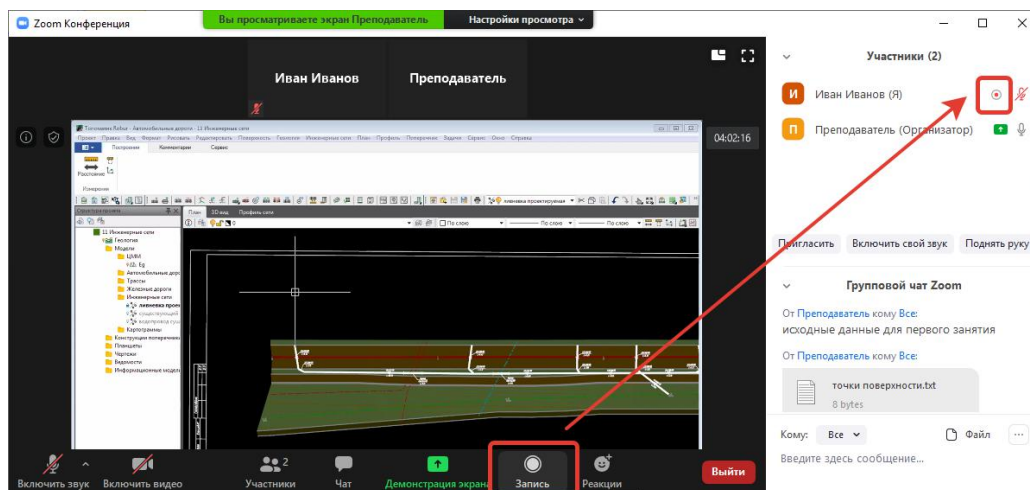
Zoom Конференция

Вы просматриваете экран Преподаватель

Настройки просмотра

Иван Иванов

Преподаватель

04:02:16

Участники (2)

И Иван Иванов (Я)

П Преподаватель (Организатор)

Пригласить

Включить свой звук

Поднять руку

Групповой чат Zoom

От Преподаватель кому Все:

исходные данные для первого занятия

От Преподаватель кому Все:

точки поверхности.txt

8 bytes

Кому: Все

Файл

Введите здесь сообщение...

Включить звук

Включить видео

Участники 2

Чат

Демонстрация экрана

Запись

Реакции

Выйти

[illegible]

Проект Правка Вид Формат Рисовать Редактировать Поверхность Геология Инженерные сети План Профиль Геологи Задачи Сервис Окно Справка

Построение Комментарии Сервис

Расстояние

Измерения

План 3D вид Профиль сети

11 Инженерные сети

Геология

Модели

ЦММ

Автомобильные дороги

Трассы

Железные дороги

Инженерные сети

ливневка проектируемая

Картограммы

Конструкция поперечника

Планшеты

Чертежи

Ведомости

Информационные модели

По слою

По слою

По слою